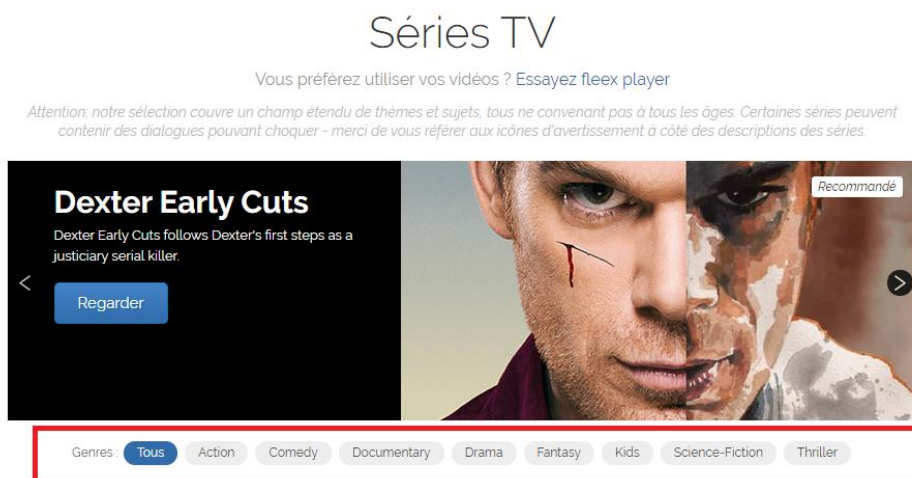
Séries TV

Vous préférez utiliser vos vidéos ? Essayez fleex player

Attention: notre sélection couvre un champ étendu de thèmes et sujets, tous ne convenant pas à tous les âges. Certaines séries peuvent contenir des dialogues pouvant choquer - merci de vous référer aux icônes d'avertissement à côté des descriptions des séries.

Dexter Early Cuts

Dexter Early Cuts follows Dexter's first steps as a justiciary serial killer.

Regarder

Recommandé

Genres : Tous Action Comedy Documentary Drama Fantasy Kids Science-Fiction Thriller